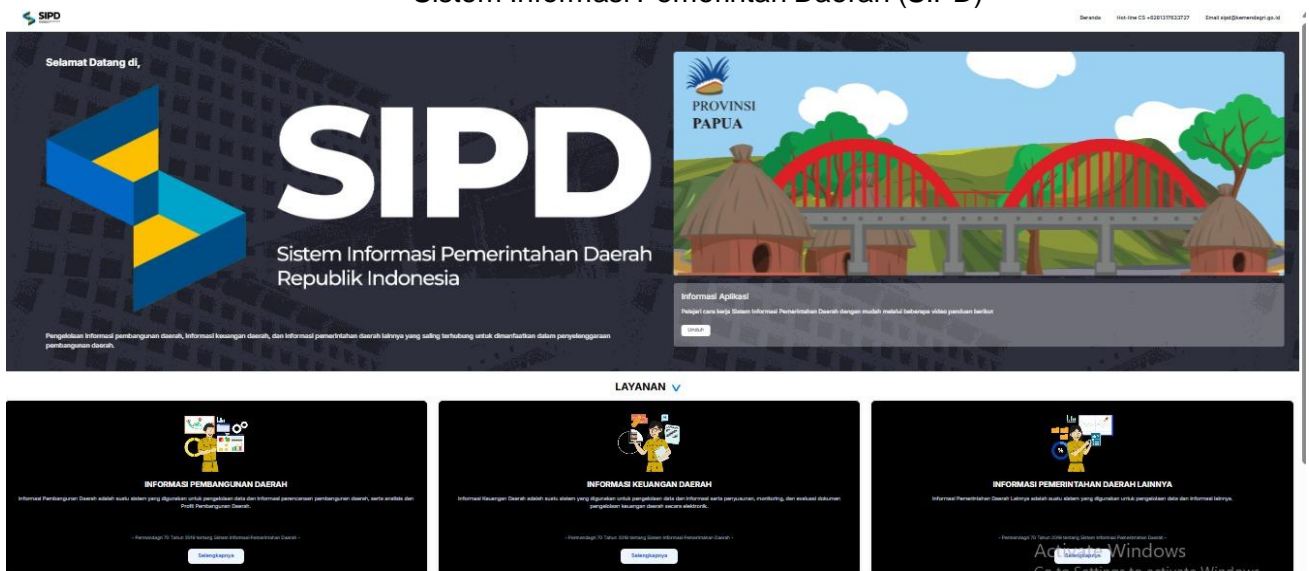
SIPD

Sistem Informasi Pemerintahan Daerah (SIPD)

Beranda Hot-line CS +6281317633727 Email sipd@kemendagri.go.id

Selamat Datang di,

SIPD

Sistem Informasi Pemerintahan Daerah Republik Indonesia

Pengelolaan informasi pembangunan daerah, informasi keuangan daerah, dan informasi pemerintahan daerah lainnya yang saling terhubung untuk dimanfaatkan dalam penyelenggaraan pembangunan daerah.

PROVINSI PAPUA

Informasi Aplikasi

Pelajari cara kerja Sistem Informasi Pemerintahan Daerah dengan mudah melalui beberapa video panduan berikut

Unduh

LAYANAN

INFORMASI PEMBANGUNAN DAERAH

Informasi Pembangunan Daerah adalah suatu sistem yang digunakan untuk pengelolaan data dan informasi perencanaan pembangunan daerah, serta analisis dan Profil Pembangunan Daerah.

- Permendagri 70 Tahun 2019 tentang Sistem Informasi Pemerintahan Daerah -

Selengkapnya

INFORMASI KEUANGAN DAERAH

Informasi Keuangan Daerah adalah suatu sistem yang digunakan untuk pengelolaan data dan informasi serta penyusunan, monitoring, dan evaluasi dokumen pengelolaan keuangan daerah secara elektronik.

- Permendagri 70 Tahun 2019 tentang Sistem Informasi Pemerintahan Daerah -

Selengkapnya

INFORMASI PEMERINTAHAN DAERAH LAINNYA

Informasi Pemerintahan Daerah Lainnya adalah suatu sistem yang digunakan untuk pengelolaan data dan informasi lainnya.

- Permendagri 70 Tahun 2019 tentang Sistem Informasi Pemerintahan Daerah -

Selengkapnya

Activate Windows
Go to Settings to activate Windows.